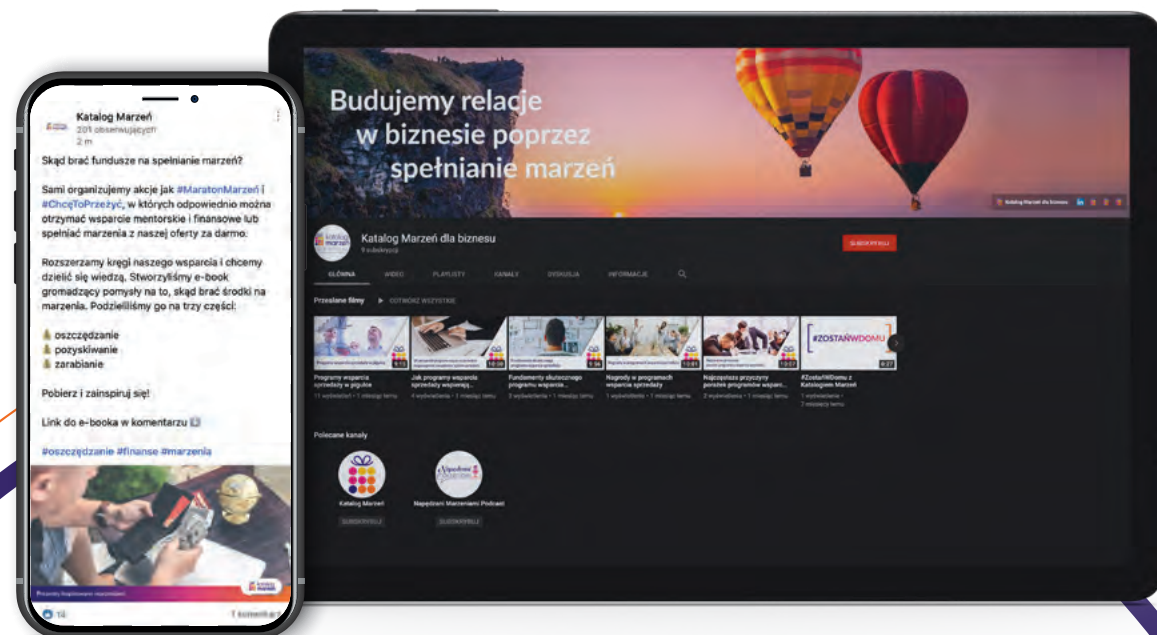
Katalog Marzeń
201 obserwujących
2 m

Skąd brać fundusze na spełnianie marzeń?

Sami organizujemy akcje jak #MaratonMarzeń i #ChcęToPrzeżyć, w których odpowiednio można otrzymać wsparcie mentorskie i finansowe lub spełniać marzenia z naszej oferty za darmo.

Rozszerzamy kręgi naszego wsparcia i chcemy dzielić się wiedzą. Stworzyliśmy e-book gromadzący pomysły na to, skąd brać środki na marzenia. Podzieliliśmy go na trzy części:

oszczędzanie
pozyskiwanie
zarabianie

Pobierz i zainspiruj się!

Link do e-booka w komentarzu

#oszczędzanie #finanse #marzenia

14
1 komentarz

Budujemy relacje w biznesie poprzez spełnianie marzeń

Katalog Marzeń dla biznesu
SUBSKRYBUJ
GŁÓWNA VIDEO PLAYLISTY KANAŁY DYSKUSJA INFORMACJE

Przesłane filmy ODTWÓRZ WSZYSTKIE

Programy wsparcia sprzedaży w pigułce
Jak programy wsparcia sprzedaży wspierają...
Fundamenty skutecznego programu wsparcia...
Nagrody w programach wsparcia sprzedaży
Najczęstsze przyczyny porażek programów wspar...
#ZostańWDomu z Katalogiem Marzeń
#ZOSTAŃWDOMU

Polecane kanały
Katalog Marzeń
SUBSKRYBUJ
Napędzani Marzeniami Podcast
SUBSKRYBUJ